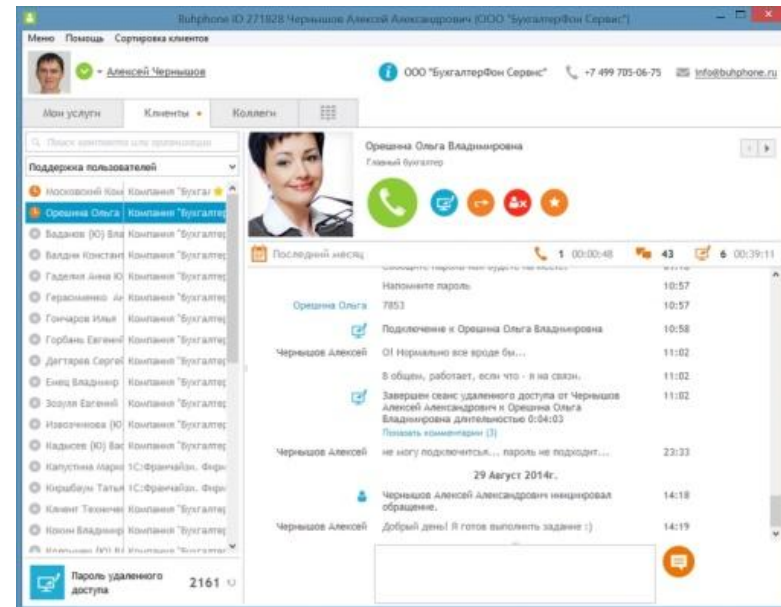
Buhphone ID 271828 Чернышов Алексей Александрович (ООО "БухгалтерФон Сервис")

Меню Помощь Сортировка клиентов

Алексей Чернышов

ООО "БухгалтерФон Сервис" +7 499 705-06-75 info@buhphone.ru

Мои услуги Клиенты Коллеги

Поиск контактов или организации

Поддержка пользователей

Носковский Коня Компания "Бухга

Орешина Ольга Компания "Бухгалте

Баданов (Ю) Вла Компания "Бухгалте

Балдин Констант Компания "Бухгалте

Гаделия Анна Ю Компания "Бухгалте

Герасименко А Компания "Бухгалте

Гончаров Илья Компания "Бухгалте

Горбань Евгений Компания "Бухгалте

Дегтярев Сергей Компания "Бухгалте

Емец Владимир Компания "Бухгалте

Зозуля Евгений Компания "Бухгалте

Изволчикова (Ю Компания "Бухгалте

Кадысев (Ю) Вас Компания "Бухгалте

Капустина Мария 1С:Франчайзи. Фирм

Кирибаум Татья 1С:Франчайзи. Фирм

Климент Техничес Компания "Бухгалте

Князев Владимир Компания "Бухгалте

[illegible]

Пароль удаленного доступа 2161

Орешина Ольга Владимировна

Главный бухгалтер

Последний месяц 1 00:00:48 43 6 00:39:11

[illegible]

Напомните пароль 10:57

Орешина Ольга 7853 10:57

Подключение к Орешина Ольга Владимировна 10:58

Чернышов Алексей О! Нормально все вроде бы... 11:02

В общем, работает, если что - я на связи. 11:02

Завершен сеанс удаленного доступа от Чернышов Алексей Александрович к Орешина Ольга Владимировна длительностью 0:04:03 11:02

Показать комментарии (3)

Чернышов Алексей не могу подключиться... пароль не подходит... 23:33

29 Август 2014г.

Чернышов Алексей Александрович инициировал обращение. 14:18

Чернышов Алексей Добрый день! Я готов выполнить задание :) 14:19